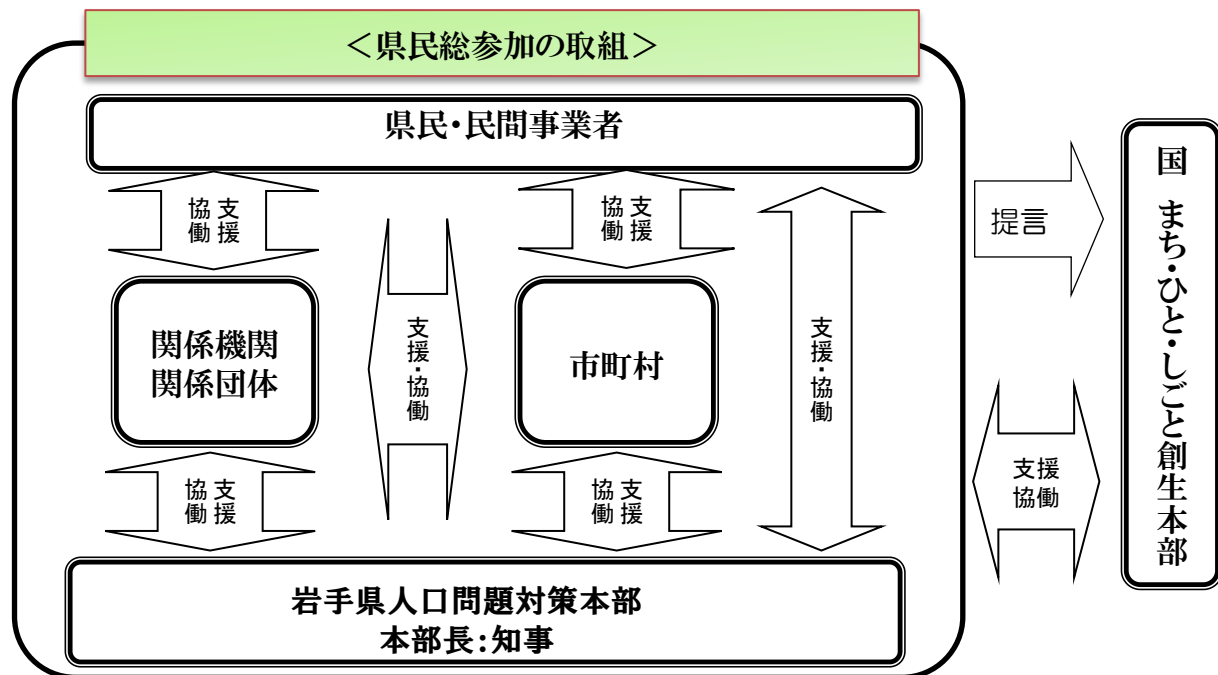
＜県民総参加の取組＞

県民・民間事業者

支援
協働

支援・協働

支援
協働

支援・協働

関係機関
関係団体

市町村

支援
協働

支援
協働

岩手県人口問題対策本部
本部長：知事

提言

支援
協働

国
まち・ひと・しごと創生本部